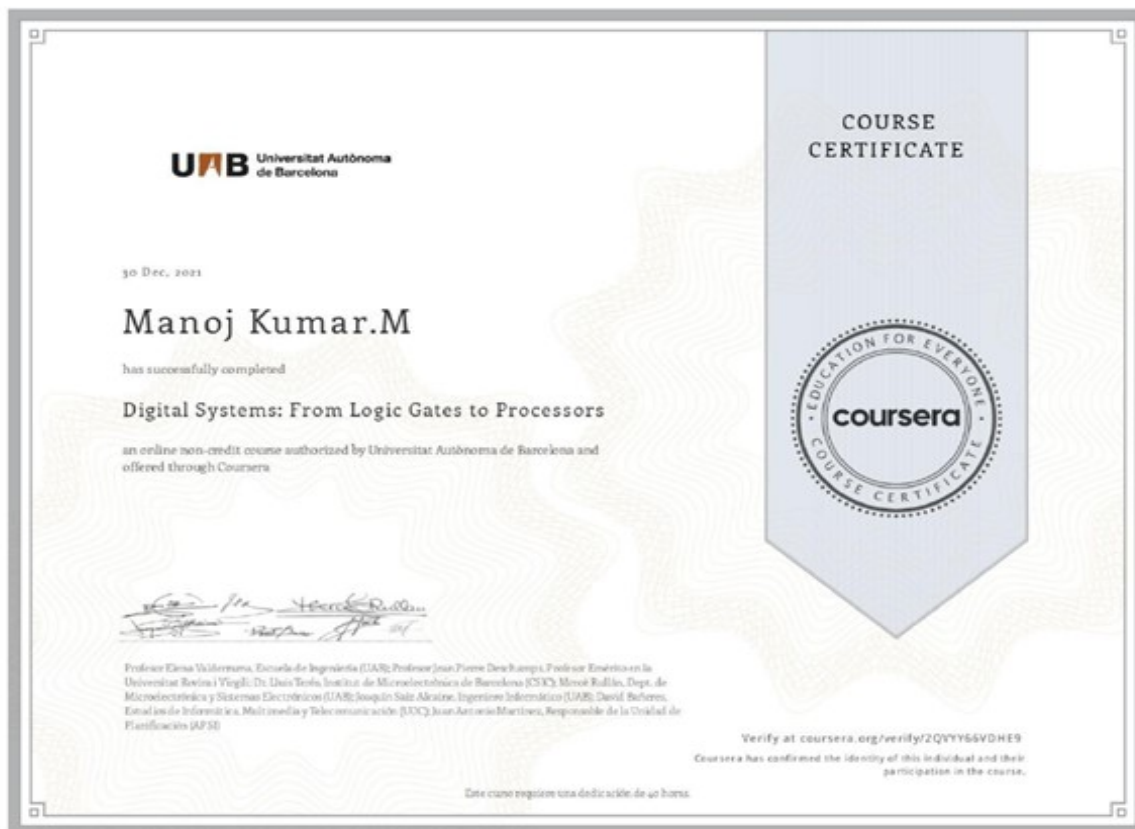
UAB Universitat Autònoma de Barcelona

COURSE CERTIFICATE

30 Dec, 2021

Manoj Kumar.M

has successfully completed

Digital Systems: From Logic Gates to Processors

an online non-credit course authorized by Universitat Autònoma de Barcelona and offered through Coursera

EDUCATION FOR EVERYONE
coursera
COURSE CERTIFICATE

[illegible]

Profesor Elena Valderrama, Escuela de Ingeniería (UAB); Profesor Jean Pierre Deschamps, Profesor Emérito en la Universitat Rovira i Virgili; Dr. Lluís Terés, Institut de Microelectrònica de Barcelona (CSIC); Mercè Rullán, Dept. de Microelectrónica y Sistemas Electrónicos (UAB); Joaquín Saiz Alcaine, Ingeniero Informático (UAB); David Bañeres, Estudios de Informática, Multimedia y Telecomunicación (UOC); Juan Antonio Martínez, Responsable de la Unidad de Planificación (APSI)

Verify at coursera.org/verify/2QVYY66VDHE9

Coursera has confirmed the identity of this individual and their participation in the course.

Este curso requiere una dedicación de 40 horas.